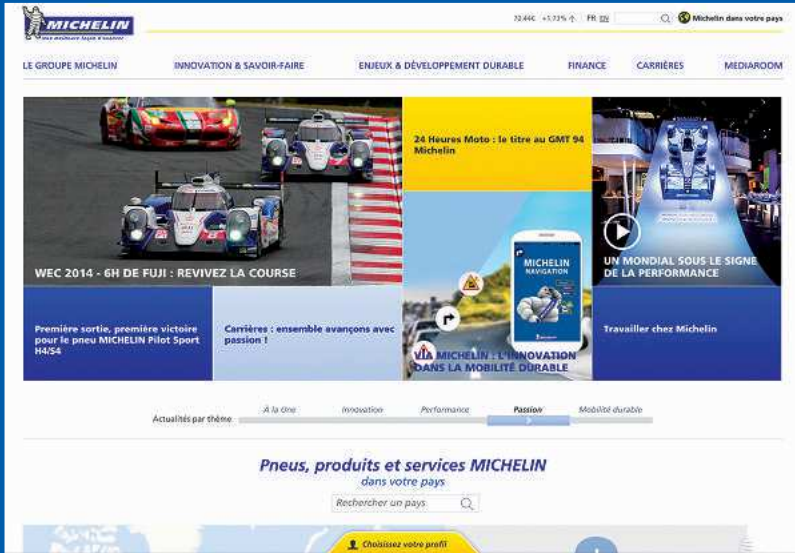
MICHELIN
Une meilleure façon d'avancer

72,44€ +1,73% FR EN Michelin dans votre pays

LE GROUPE MICHELIN INNOVATION & SAVOIR-FAIRE ENJEUX & DÉVELOPPEMENT DURABLE FINANCE CARRIÈRES MEDIAROOM

WEC 2014 - 6H DE FUJI : REVIVEZ LA COURSE

24 Heures Moto : le titre au GMT 94 Michelin

UN MONDIAL SOUS LE SIGNE DE LA PERFORMANCE

MICHELIN NAVIGATION

VIA MICHELIN : L'INNOVATION DANS LA MOBILITÉ DURABLE

Première sortie, première victoire pour le pneu MICHELIN Pilot Sport H4/S4

Carrières : ensemble avançons avec passion !

Travailler chez Michelin

Actualités par thème À la Une Innovation Performance Passion Mobilité durable

Pneus, produits et services MICHELIN
dans votre pays

Rechercher un pays

Choisissez votre profil